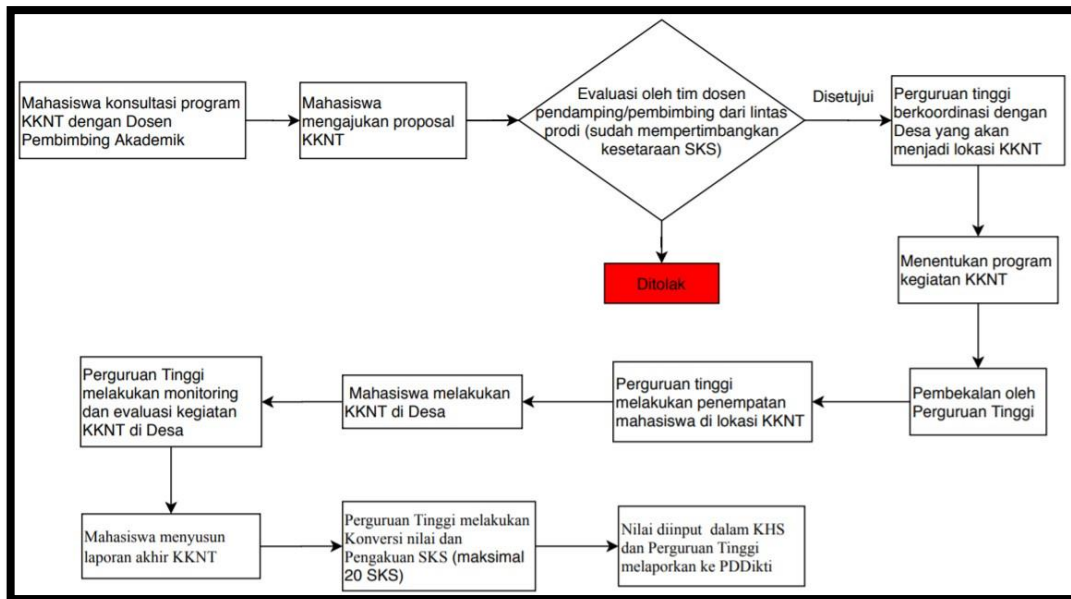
Mahasiswa konsultasi program KKNT dengan Dosen Pembimbing Akademik

Mahasiswa mengajukan proposal KKNT

Evaluasi oleh tim dosen pendamping/pembimbing dari lintas prodi (sudah mempertimbangkan kesetaraan SKS)

Disetujui

Perguruan tinggi berkoordinasi dengan Desa yang akan menjadi lokasi KKNT

Ditolak

Menentukan program kegiatan KKNT

Pembekalan oleh Perguruan Tinggi

Perguruan tinggi melakukan penempatan mahasiswa di lokasi KKNT

Mahasiswa melakukan KKNT di Desa

Perguruan Tinggi melakukan monitoring dan evaluasi kegiatan KKNT di Desa

Mahasiswa menyusun laporan akhir KKNT

Perguruan Tinggi melakukan Konversi nilai dan Pengakuan SKS (maksimal 20 SKS)

Nilai diinput dalam KHS dan Perguruan Tinggi melaporkan ke PDDikti